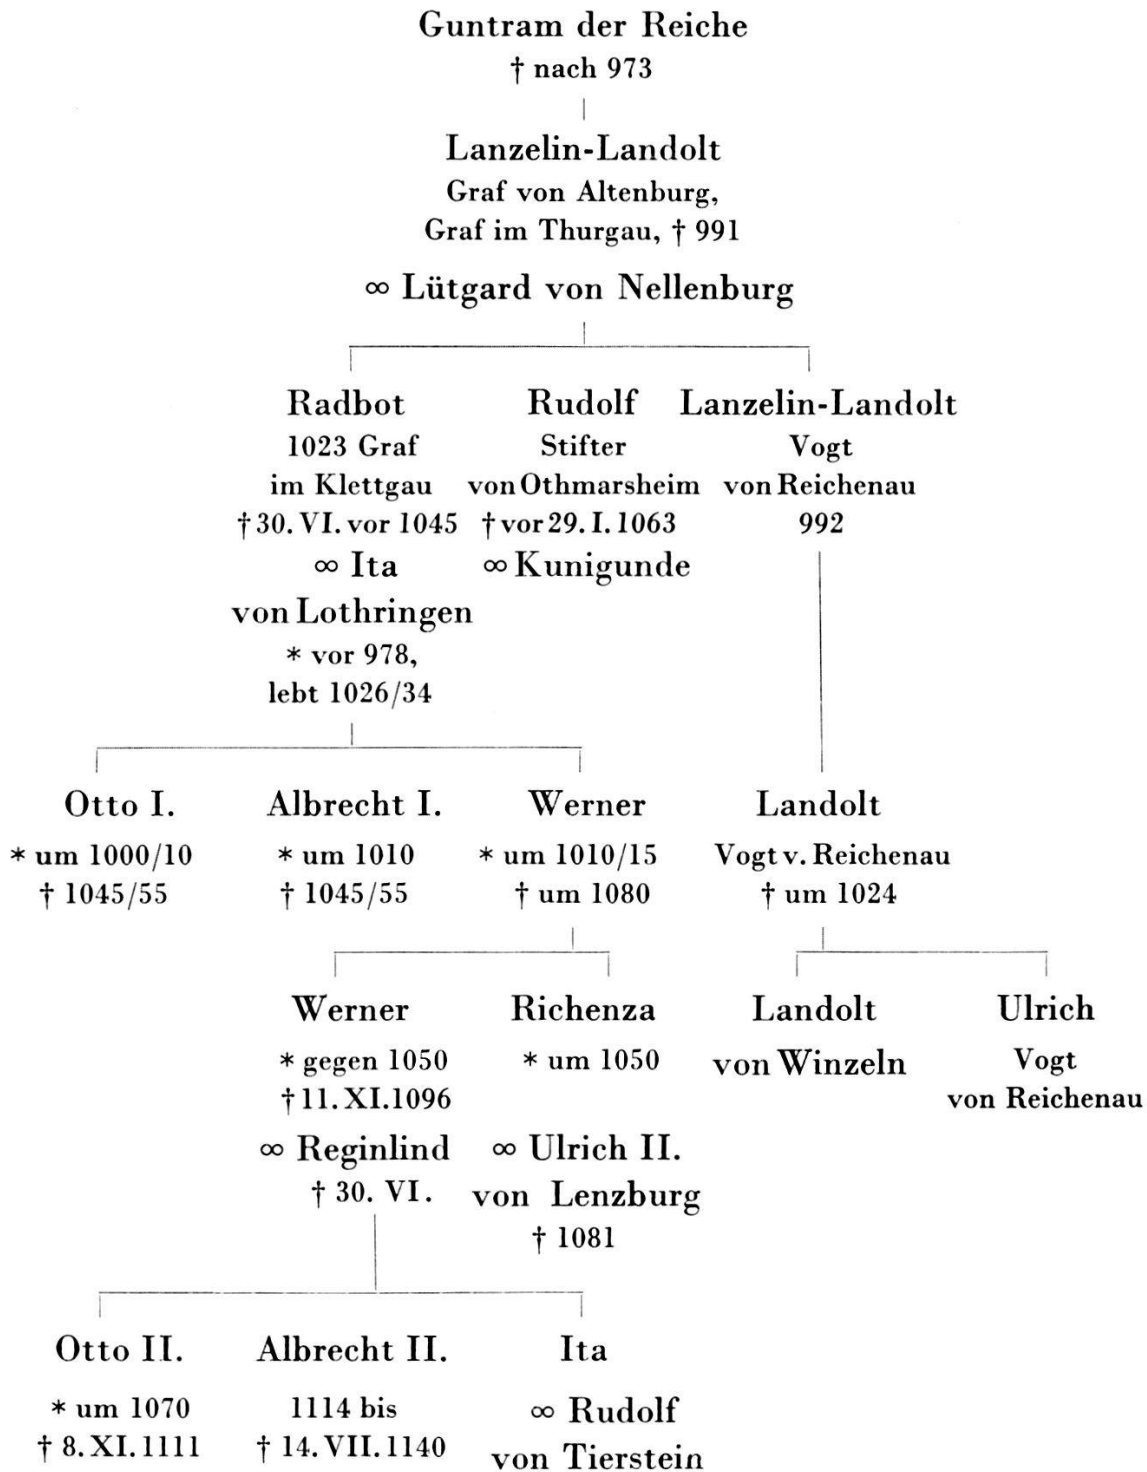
Guntram der Reiche
† nach 973

Lanzelin-Landolt
Graf von Altenburg,
Graf im Thurgau, † 991
∞ Lütgard von Nellenburg

Radbot
1023 Graf
im Klettgau
† 30. VI. vor 1045
∞ Ita
von Lothringen
* vor 978,
lebt 1026/34

Rudolf
Stifter
von Othmarsheim
† vor 29. I. 1063
∞ Kunigunde

Lanzelin-Landolt
Vogt
von Reichenau
992

Otto I.
* um 1000/10
† 1045/55

Albrecht I.
* um 1010
† 1045/55

Werner
* um 1010/15
† um 1080

Landolt
Vogt v. Reichenau
† um 1024

Werner
* gegen 1050
† 11. XI. 1096
∞ Reginlind
† 30. VI.

Richenza
* um 1050
∞ Ulrich II.
von Lenzburg
† 1081

Landolt
von Winzeln

Ulrich
Vogt
von Reichenau

Otto II.
* um 1070
† 8. XI. 1111

Albrecht II.
1114 bis
† 14. VII. 1140

Ita
∞ Rudolf
von Tierstein